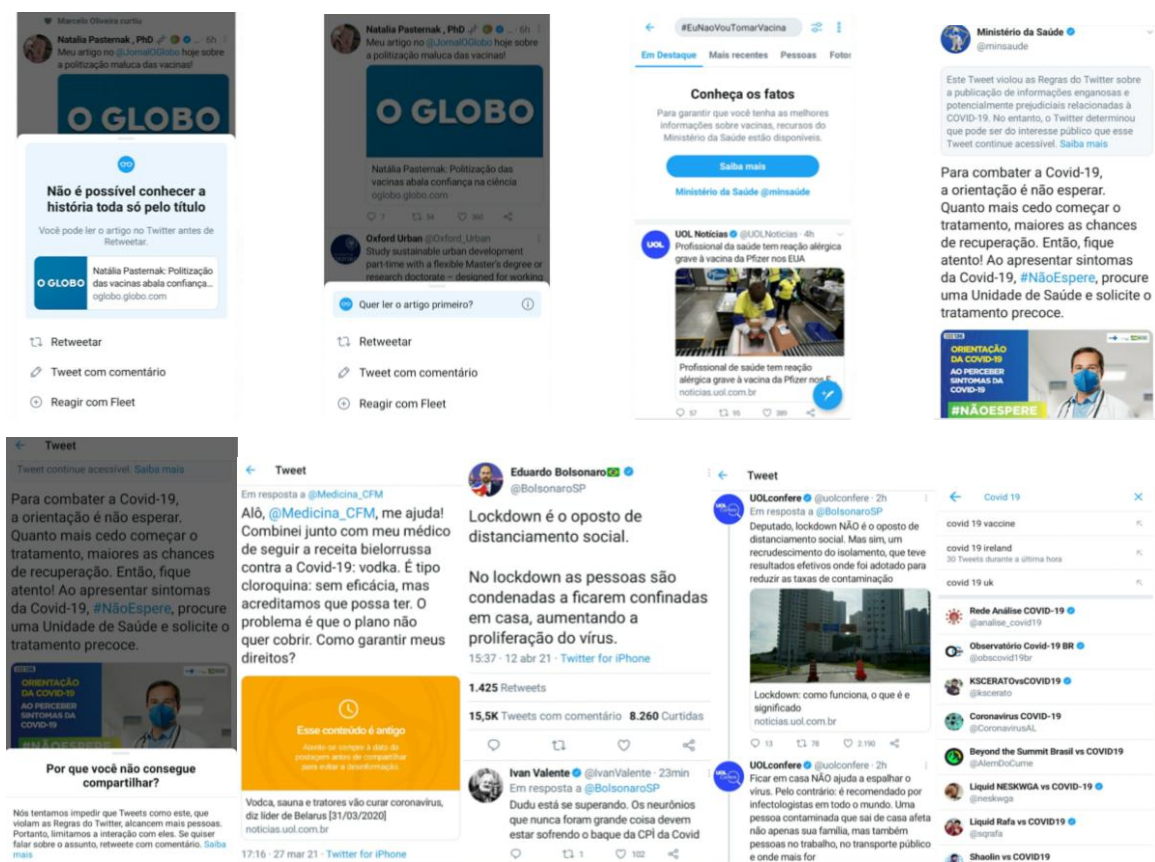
Marcelo Oliveira curtiu

Natalia Pasternak , PhD · 6h
Meu artigo no @JornalOGlobo hoje sobre a politização maluca das vacinas!

O GLOBO

Não é possível conhecer a história toda só pelo título

Você pode ler o artigo no Twitter antes de Retweetar.

O GLOBO
Natália Pasternak: Politização das vacinas abala confiança...
oglobo.globo.com

Retweetar
Tweet com comentário
Reagir com Fleet

Natalia Pasternak , PhD · 6h
Meu artigo no @JornalOGlobo hoje sobre a politização maluca das vacinas!

O GLOBO

Natália Pasternak: Politização das vacinas abala confiança na ciência
oglobo.globo.com

7 34 360

Oxford Urban @Oxford_Urban
Study sustainable urban development part-time with a flexible Master's degree or research doctorate – designed for working

Quer ler o artigo primeiro?

Retweetar
Tweet com comentário
Reagir com Fleet

#EuNaoVouTomarVacina

Em Destaque Mais recentes Pessoas Fotos

Conheça os fatos
Para garantir que você tenha as melhores informações sobre vacinas, recursos do Ministério da Saúde estão disponíveis.

Saiba mais

Ministério da Saúde @minsaude

UOL Notícias @UOLNoticias · 4h
Profissional da saúde tem reação alérgica grave à vacina da Pfizer nos EUA

Profissional de saúde tem reação alérgica grave à vacina da Pfizer nos E
noticias.uol.com.br

57 95 389

Ministério da Saúde
@minsaude

Este Tweet violou as Regras do Twitter sobre a publicação de informações enganosas e potencialmente prejudiciais relacionadas à COVID-19. No entanto, o Twitter determinou que pode ser do interesse público que esse Tweet continue acessível. Saiba mais

Para combater a Covid-19, a orientação é não esperar. Quanto mais cedo começar o tratamento, maiores as chances de recuperação. Então, fique atento! Ao apresentar sintomas da Covid-19, #NãoEspere, procure uma Unidade de Saúde e solicite o tratamento precoce.

ORIENTAÇÃO DA COVID-19
AO PERCEBER SINTOMAS DA COVID-19
#NÃOESPERE

Tweet

Tweet continue acessível. Saiba mais

Para combater a Covid-19, a orientação é não esperar. Quanto mais cedo começar o tratamento, maiores as chances de recuperação. Então, fique atento! Ao apresentar sintomas da Covid-19, #NãoEspere, procure uma Unidade de Saúde e solicite o tratamento precoce.

ORIENTAÇÃO DA COVID-19
AO PERCEBER SINTOMAS DA COVID-19
#NÃOESPERE

Por que você não consegue compartilhar?

Nós tentamos impedir que Tweets como este, que violam as Regras do Twitter, alcancem mais pessoas. Portanto, limitamos a interação com eles. Se quiser falar sobre o assunto, retweete com comentário. Saiba mais

Tweet

Em resposta a @Medicina_CFM

Alô, @Medicina_CFM, me ajuda! Combinei junto com meu médico de seguir a receita bielorrussa contra a Covid-19: vodka. É tipo cloroquina: sem eficácia, mas acreditamos que possa ter. O problema é que o plano não quer cobrir. Como garantir meus direitos?

Esse conteúdo é antigo
Atente-se sempre à data de postagem antes de compartilhar para evitar a desinformação.

Vodca, sauna e tratores vão curar coronavírus, diz líder de Belarus [31/03/2020]
noticias.uol.com.br

17:16 · 27 mar 21 · Twitter for iPhone

Eduardo Bolsonaro
@BolsonaroSP

Lockdown é o oposto de distanciamento social.

No lockdown as pessoas são condenadas a ficarem confinadas em casa, aumentando a proliferação do vírus.

15:37 · 12 abr 21 · Twitter for iPhone

1.425 Retweets

15,5K Tweets com comentário 8.260 Curtidas

Ivan Valente @IvanValente · 23min
Em resposta a @BolsonaroSP
Dudu está se superando. Os neurônios que nunca foram grande coisa devem estar sofrendo o baque da CPÍ da Covid

1 102

Tweet

UOLconfere @uolconfere · 2h
Em resposta a @BolsonaroSP
Deputado, lockdown NÃO é o oposto de distanciamento social. Mas sim, um recrudescimento do isolamento, que teve resultados efetivos onde foi adotado para reduzir as taxas de contaminação

Lockdown: como funciona, o que é e significado
noticias.uol.com.br

13 78 2.190

UOLconfere @uolconfere · 2h
Ficar em casa NÃO ajuda a espalhar o vírus. Pelo contrário: é recomendado por infectologistas em todo o mundo. Uma pessoa contaminada que sai de casa afeta não apenas sua família, mas também pessoas no trabalho, no transporte público e onde mais for

Covid 19

covid 19 vaccine

covid 19 ireland
30 Tweets durante a última hora

covid 19 uk

Rede Análise COVID-19
@analise_covid19

Observatório Covid-19 BR
@obscovid19br

KSCERATOvsCOVID19
@kscerato

Coronavirus COVID-19
@CoronavirusAL

Beyond the Summit Brasil vs COVID19
@AlemDoCume

Liquid NESKWGA vs COVID-19
@neskwga

Liquid Rafa vs COVID19
@sqrafa

Shaolin vs COVID19